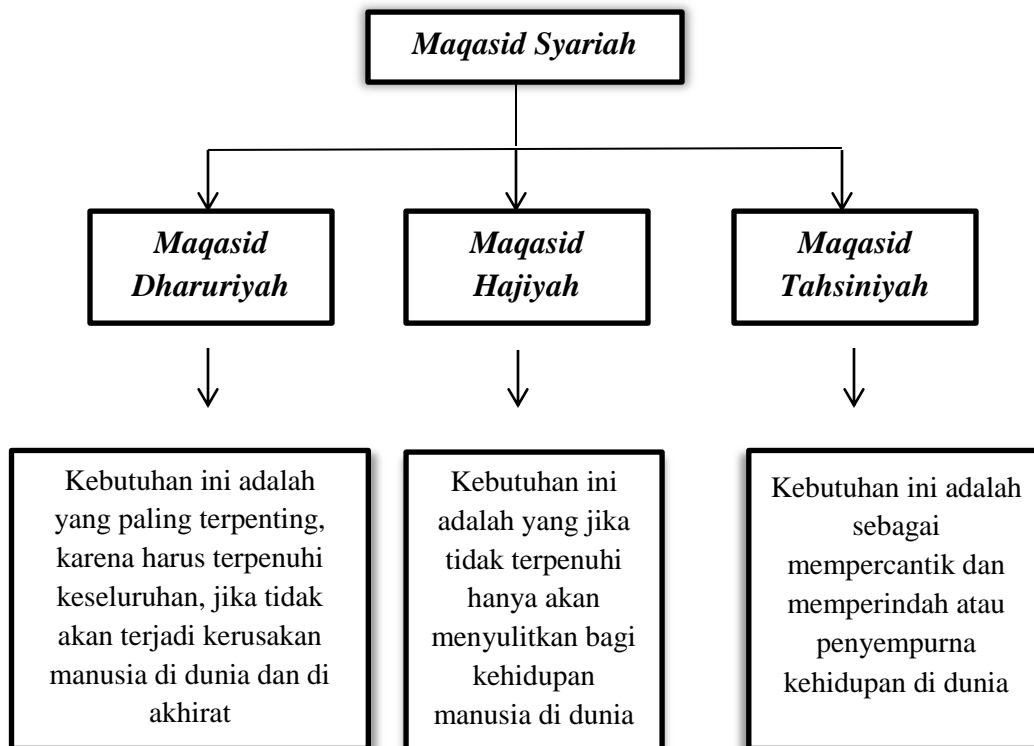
Maqasid Syariah

Maqasid Dharuriyah

Maqasid Hajiyah

Maqasid Tahsiniyah

Kebutuhan ini adalah yang paling terpenting, karena harus terpenuhi keseluruhan, jika tidak akan terjadi kerusakan manusia di dunia dan di akhirat

Kebutuhan ini adalah yang jika tidak terpenuhi hanya akan menyulitkan bagi kehidupan manusia di dunia

Kebutuhan ini adalah sebagai mempercantik dan memperindah atau penyempurna kehidupan di dunia